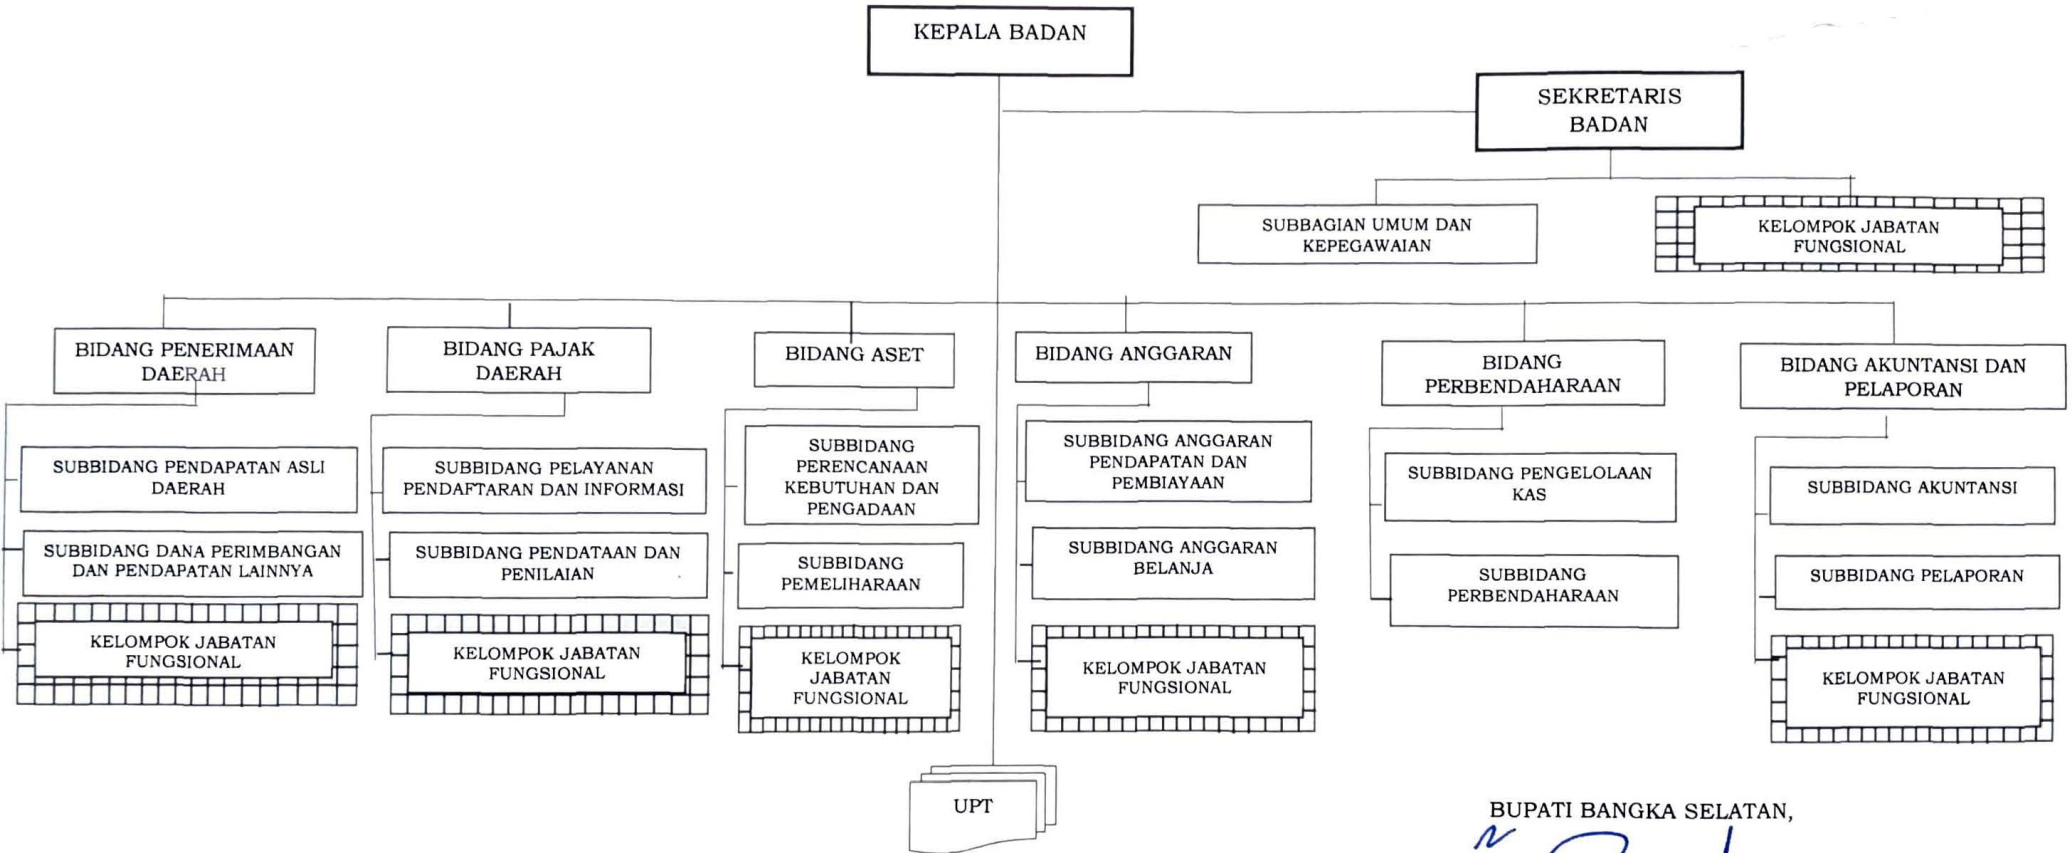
KEPALA BADAN

SEKRETARIS BADAN

SUBBAGIAN UMUM DAN KEPEGAWAIAN

KELOMPOK JABATAN FUNGSIONAL

BIDANG PENERIMAAN DAERAH

SUBBIDANG PENDAPATAN ASLI DAERAH

SUBBIDANG DANA PERIMBANGAN DAN PENDAPATAN LAINNYA

KELOMPOK JABATAN FUNGSIONAL

BIDANG PAJAK DAERAH

SUBBIDANG PELAYANAN PENDAFTARAN DAN INFORMASI

SUBBIDANG PENDATAAN DAN PENILAIAN

KELOMPOK JABATAN FUNGSIONAL

BIDANG ASET

SUBBIDANG PERENCANAAN KEBUTUHAN DAN PENGADAAN

SUBBIDANG PEMELIHARAAN

KELOMPOK JABATAN FUNGSIONAL

BIDANG ANGGARAN

SUBBIDANG ANGGARAN PENDAPATAN DAN PEMBIAYAAN

SUBBIDANG ANGGARAN BELANJA

KELOMPOK JABATAN FUNGSIONAL

BIDANG PERBENDAHARAAN

SUBBIDANG PENGELOLAAN KAS

SUBBIDANG PERBENDAHARAAN

BIDANG AKUNTANSI DAN PELAPORAN

SUBBIDANG AKUNTANSI

SUBBIDANG PELAPORAN

KELOMPOK JABATAN FUNGSIONAL

UPT

BUPATI BANGKA SELATAN,